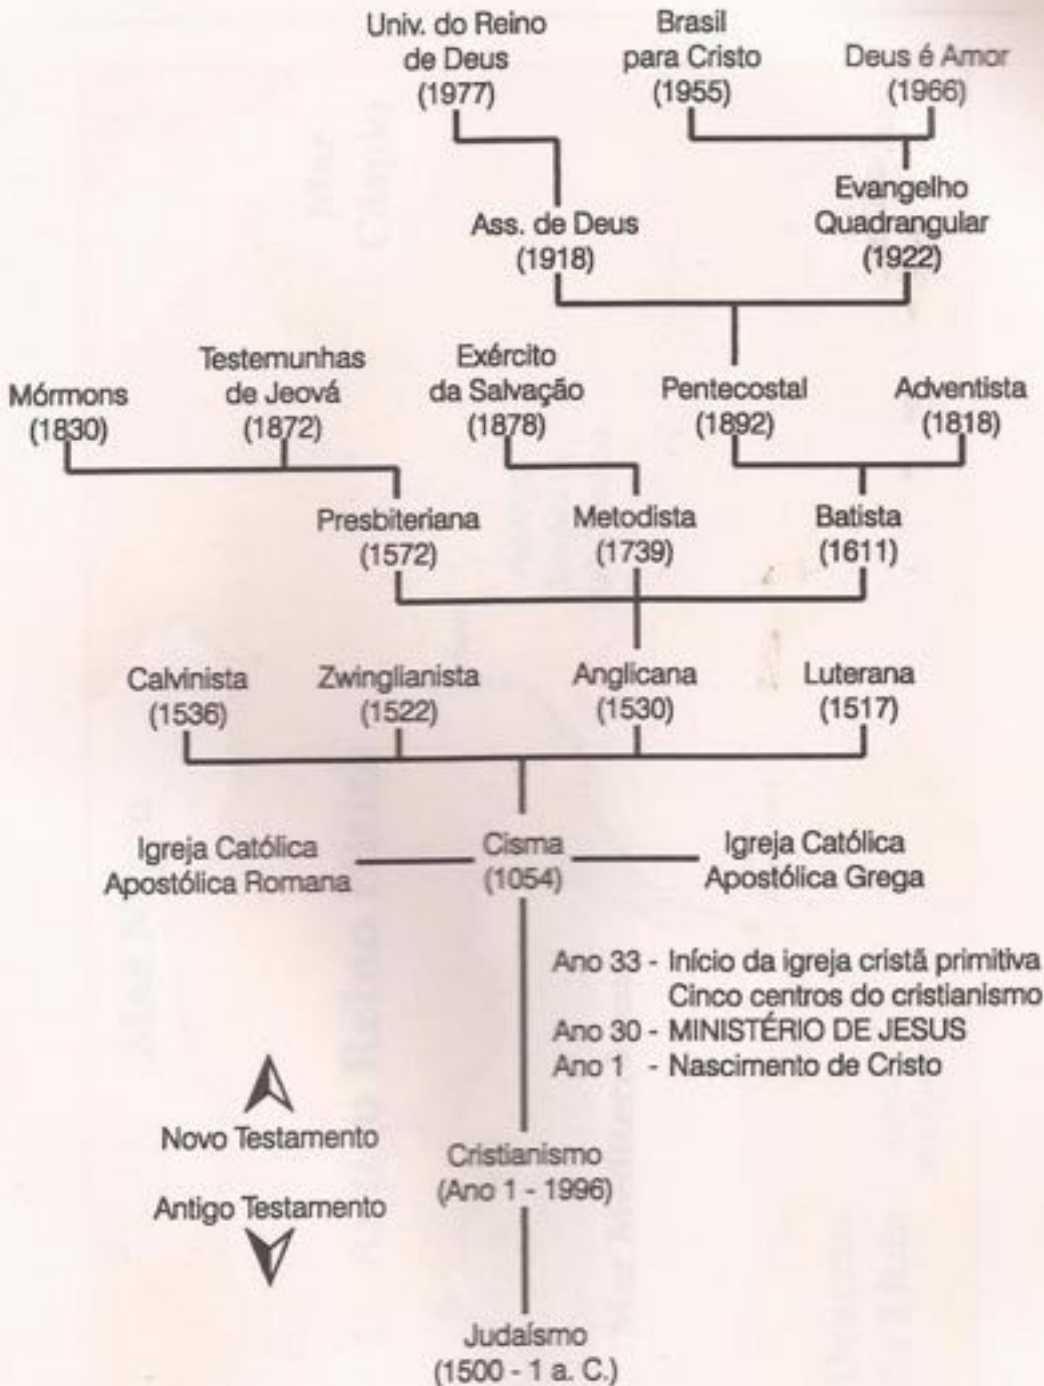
Univ. do Reino de Deus (1977)

Brasil para Cristo (1955)

Deus é Amor (1966)

Evangelho Quadrangular (1922)

Ass. de Deus (1918)

Mórmons (1830)

Testemunhas de Jeová (1872)

Exército da Salvação (1878)

Pentecostal (1892)

Adventista (1818)

Presbiteriana (1572)

Metodista (1739)

Batista (1611)

Calvinista (1536)

Zwinglianista (1522)

Anglicana (1530)

Luterana (1517)

Igreja Católica Apostólica Romana

Cisma (1054)

Igreja Católica Apostólica Grega

Ano 33 - Início da igreja cristã primitiva
Cinco centros do cristianismo
Ano 30 - MINISTÉRIO DE JESUS
Ano 1 - Nascimento de Cristo

Novo Testamento

Antigo Testamento

Cristianismo (Ano 1 - 1996)

Judaísmo (1500 - 1 a. C.)